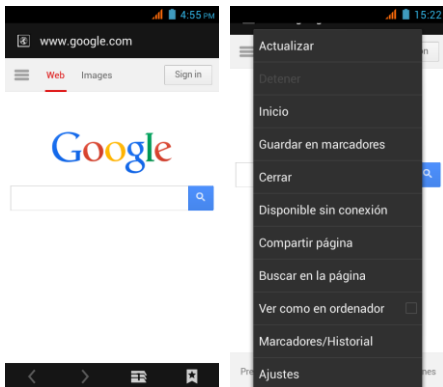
4:55 PM

www.google.com

Web Images Sign in

Google

15:22

Actualizar

Detener

Inicio

Guardar en marcadores

Cerrar

Disponible sin conexión

Compartir página

Buscar en la página

Ver como en ordenador

Marcadores/Historial

Ajustes

n

Pre

nes